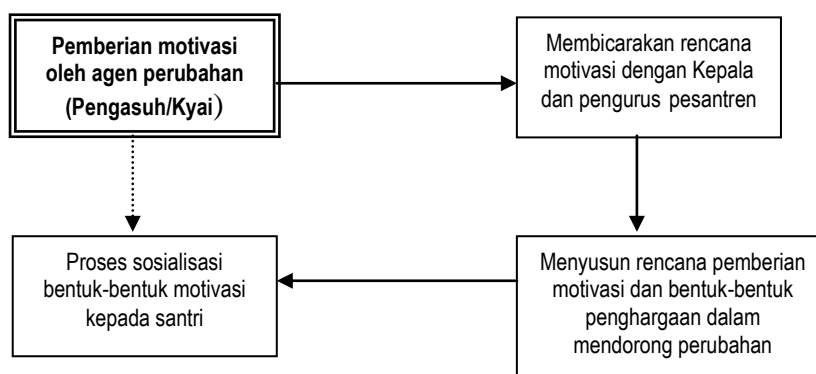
Pemberian motivasi oleh agen perubahan (Pengasuh/Kyai)

Membicarakan rencana motivasi dengan Kepala dan pengurus pesantren

Menyusun rencana pemberian motivasi dan bentuk-bentuk penghargaan dalam mendorong perubahan

Proses sosialisasi bentuk-bentuk motivasi kepada santri